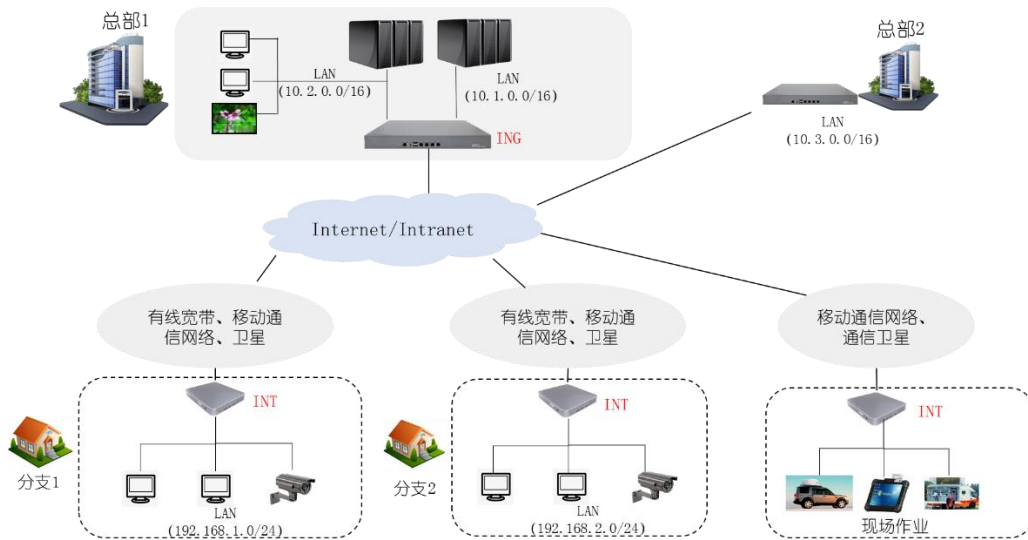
总部1

LAN
(10.2.0.0/16)

LAN
(10.1.0.0/16)

ING

总部2

LAN
(10.3.0.0/16)

Internet/Intranet

有线宽带、移动通信网络、卫星

有线宽带、移动通信网络、卫星

移动通信网络、通信卫星

INT

分支1

LAN
(192.168.1.0/24)

INT

分支2

LAN
(192.168.2.0/24)

INT

现场作业